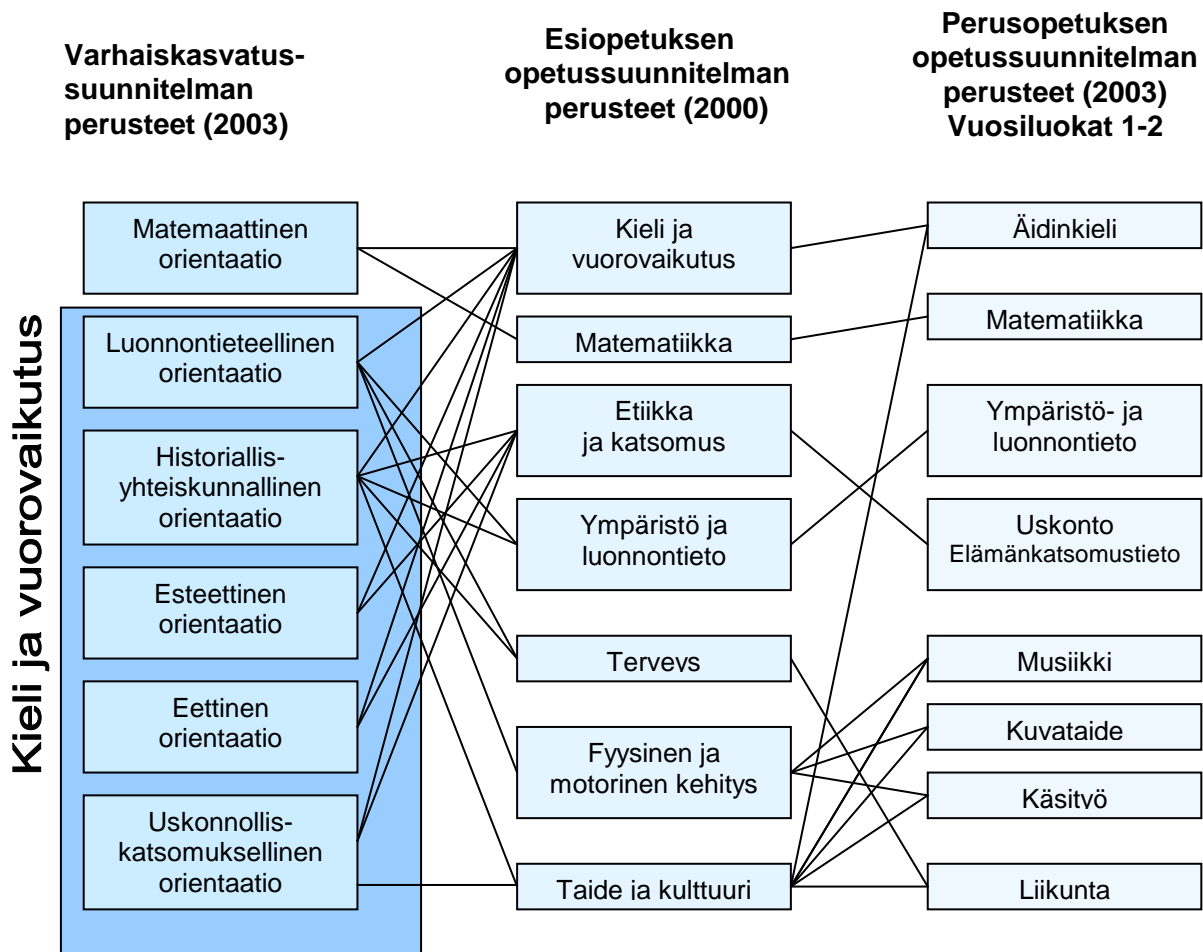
Varhaiskasvatussuunnitelman perusteet (2003)

Esiopetuksen opetussuunnitelman perusteet (2000)

Perusopetuksen opetussuunnitelman perusteet (2003) Vuosiluokat 1-2

Kieli ja vuorovaikutus

Matemaattinen orientaatio

Luonnontieteellinen orientaatio

Historiallis-yhteiskunnallinen orientaatio

Esteettinen orientaatio

Eettinen orientaatio

Uskonnollis-katsomuksellinen orientaatio

Kieli ja vuorovaikutus

Matematiikka

Etiikka ja katsomus

Ympäristö ja luonnontieto

Terveys

Fyysinen ja motorinen kehitys

Taide ja kulttuuri

Äidinkieli

Matematiikka

Ympäristö- ja luonnontieto

Uskonto Elämänkatsomustieto

Musiikki

Kuvataide

Käsityö

Liikunta